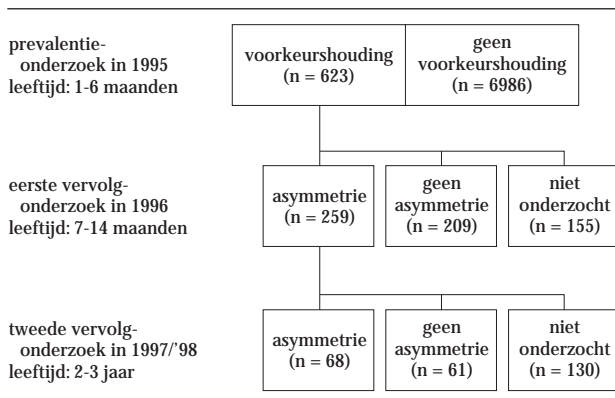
prevalentieonderzoek in 1995
leeftijd: 1-6 maanden

voorkeurshouding
(n = 623)

geen voorkeurshouding
(n = 6986)

eerste vervolgonderzoek in 1996
leeftijd: 7-14 maanden

asymmetrie
(n = 259)

geen asymmetrie
(n = 209)

niet onderzocht
(n = 155)

tweede vervolgonderzoek in 1997/'98
leeftijd: 2-3 jaar

asymmetrie
(n = 68)

geen asymmetrie
(n = 61)

niet onderzocht
(n = 130)